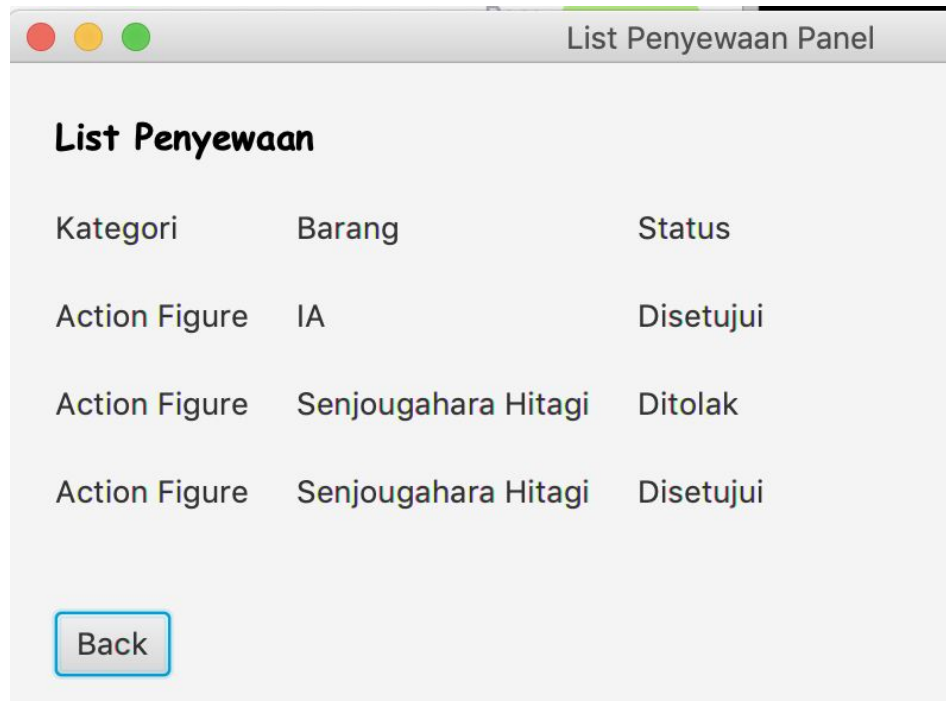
List Penyewaan Panel

List Penyewaan

| Kategori | Barang | Status |
|---|---|---|
| Action Figure | IA | Disetujui |
| Action Figure | Senjougahara Hitagi | Ditolak |
| Action Figure | Senjougahara Hitagi | Disetujui |

Back